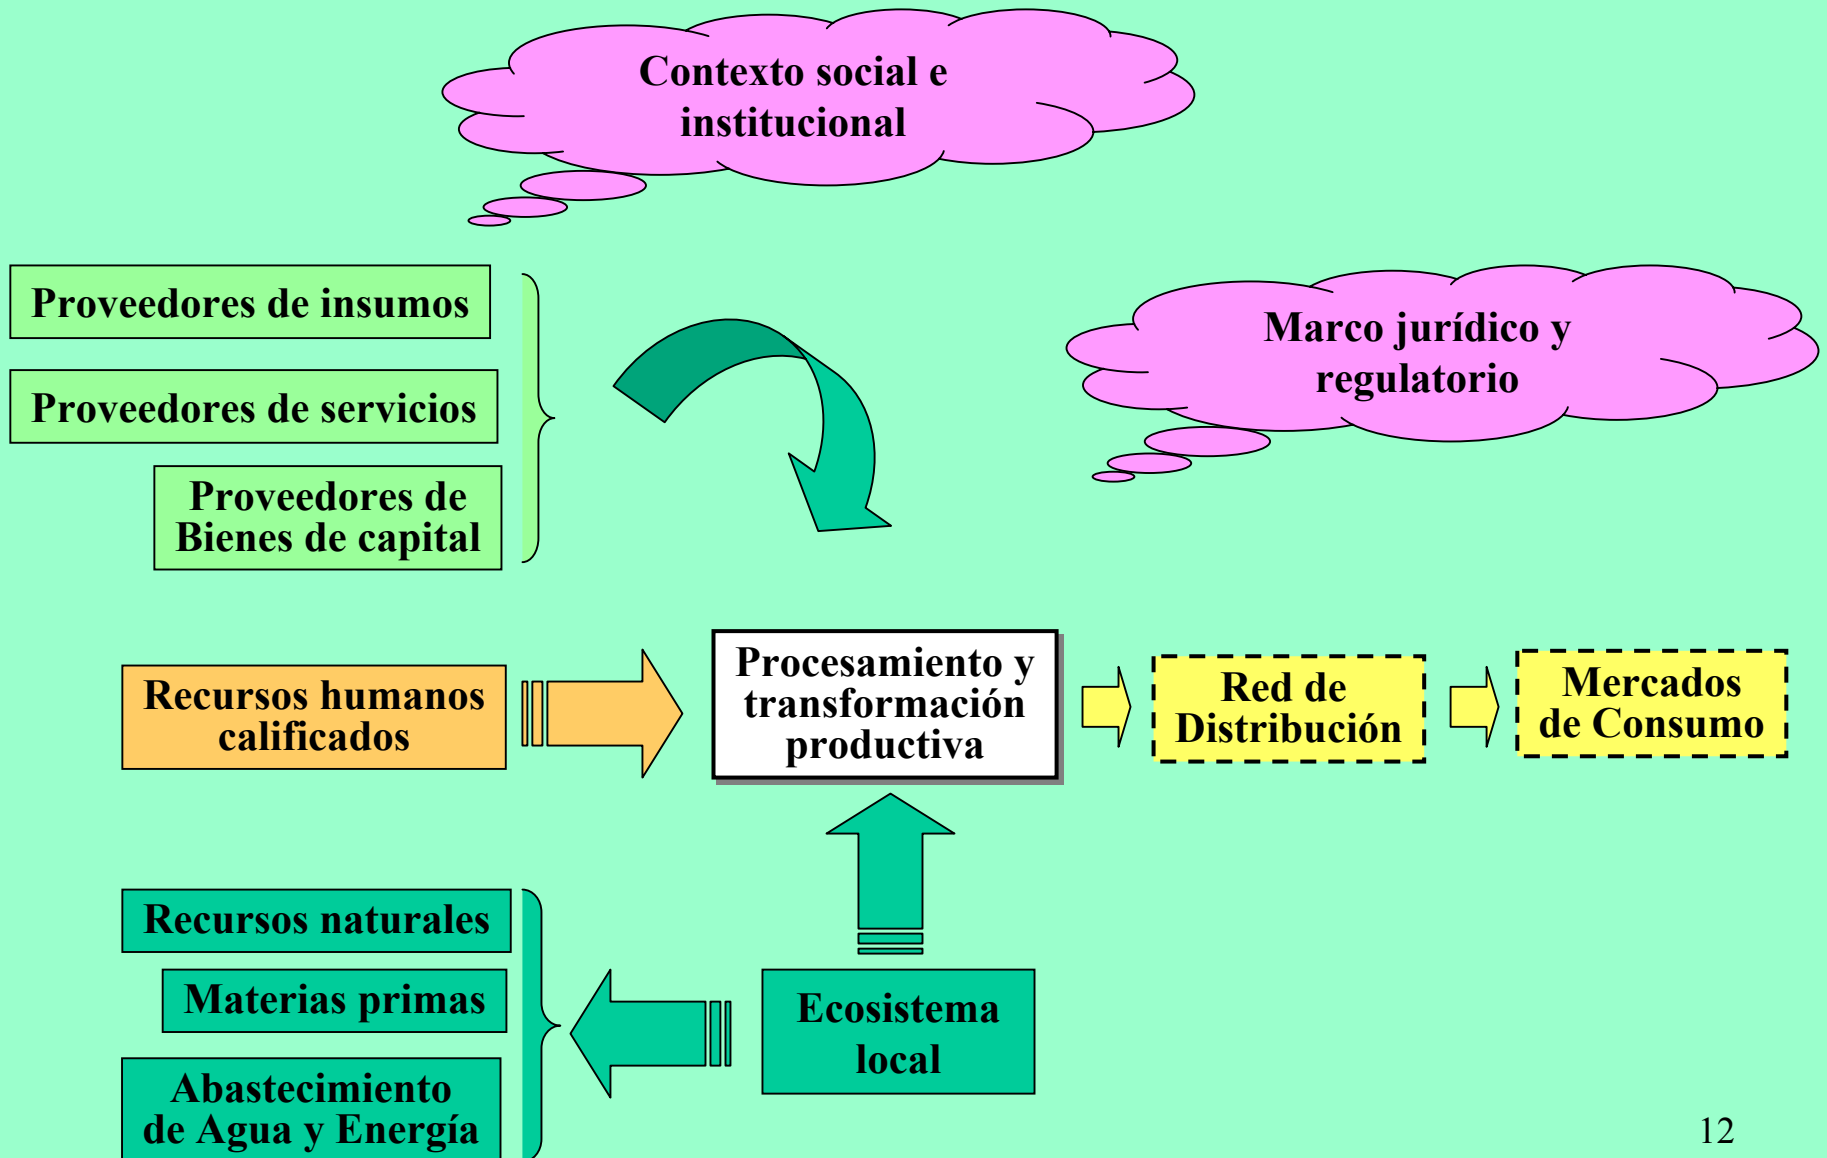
Contexto social e institucional

Proveedores de insumos

Proveedores de servicios

Proveedores de Bienes de capital

Marco jurídico y regulatorio

Recursos humanos calificados

Procesamiento y transformación productiva

Red de Distribución

Mercados de Consumo

Recursos naturales

Materias primas

Abastecimiento de Agua y Energía

Ecosistema local

12